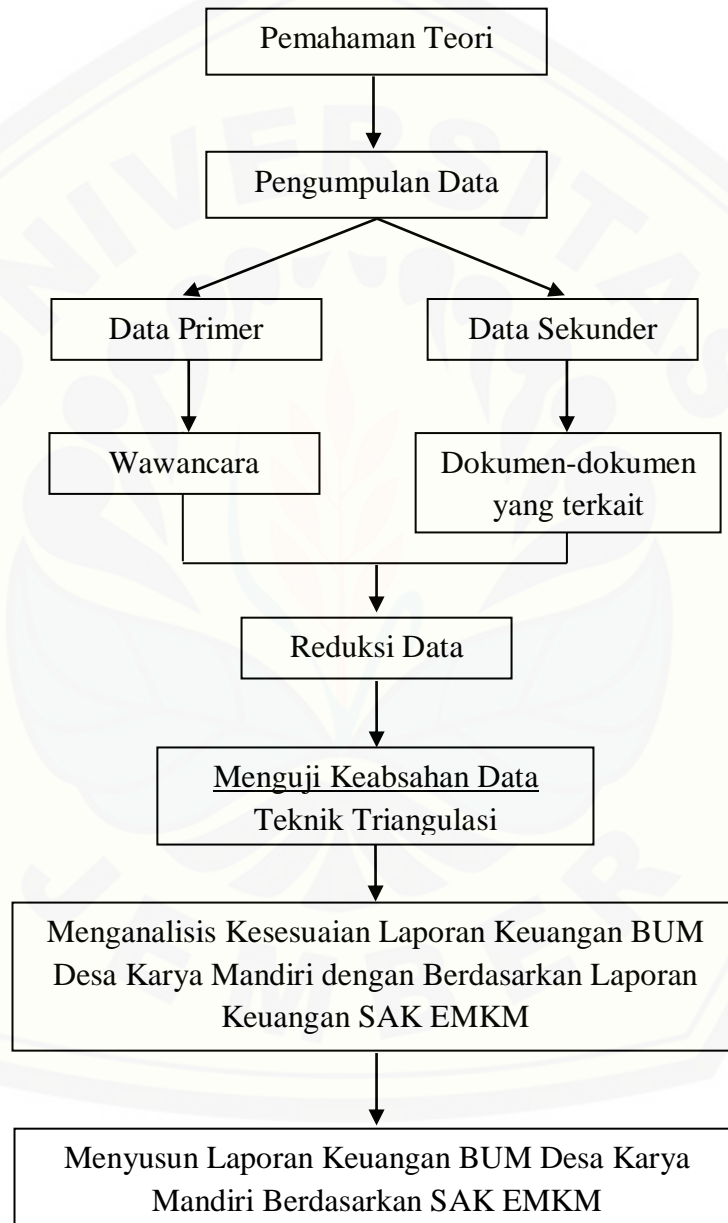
Pemahaman Teori

Pengumpulan Data

Data Primer

Data Sekunder

Wawancara

Dokumen-dokumen yang terkait

Reduksi Data

Menguji Keabsahan Data
Teknik Triangulasi

Menganalisis Kesesuaian Laporan Keuangan BUM Desa Karya Mandiri dengan Berdasarkan Laporan Keuangan SAK EMKM

Menyusun Laporan Keuangan BUM Desa Karya Mandiri Berdasarkan SAK EMKM